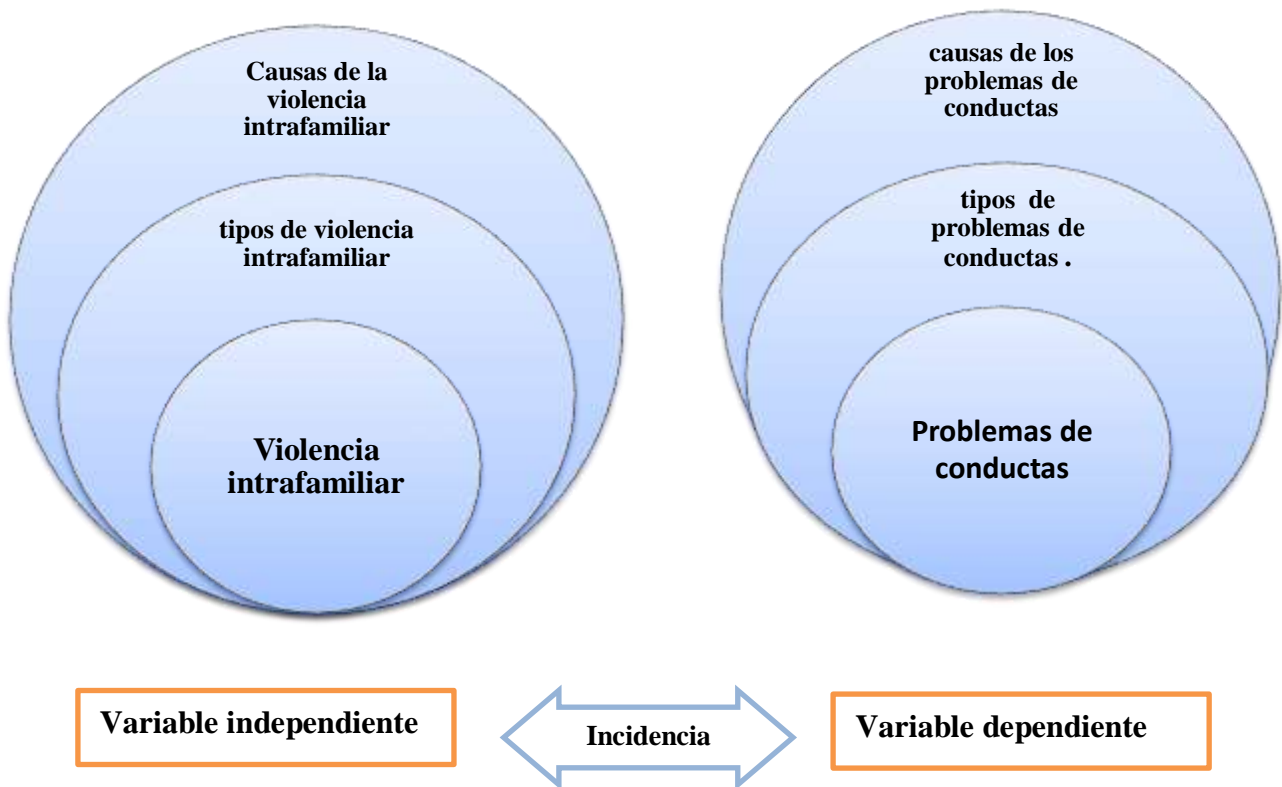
Causas de la violencia intrafamiliar

tipos de violencia intrafamiliar

Violencia intrafamiliar

causas de los problemas de conductas

tipos de problemas de conductas .

Problemas de conductas

Variable independiente

Incidencia

Variable dependiente